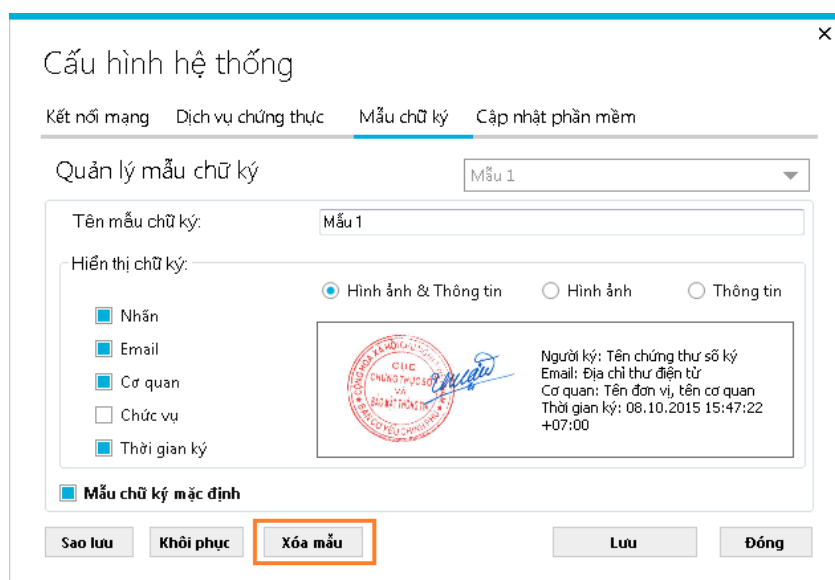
×

Cấu hình hệ thống

Kết nối mạng Dịch vụ chứng thực Mẫu chữ ký Cập nhật phần mềm

Quản lý mẫu chữ ký

Mẫu 1

Tên mẫu chữ ký: Mẫu 1

Hiển thị chữ ký:

Hình ảnh & Thông tin Hình ảnh Thông tin

Nhãn

Email

Cơ quan

Chức vụ

Thời gian ký

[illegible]

Người ký: Tên chứng thư số ký
Email: Địa chỉ thư điện tử
Cơ quan: Tên đơn vị, tên cơ quan
Thời gian ký: 08.10.2015 15:47:22 +07:00

Mẫu chữ ký mặc định

Sao lưu Khôi phục Xóa mẫu Lưu Đóng